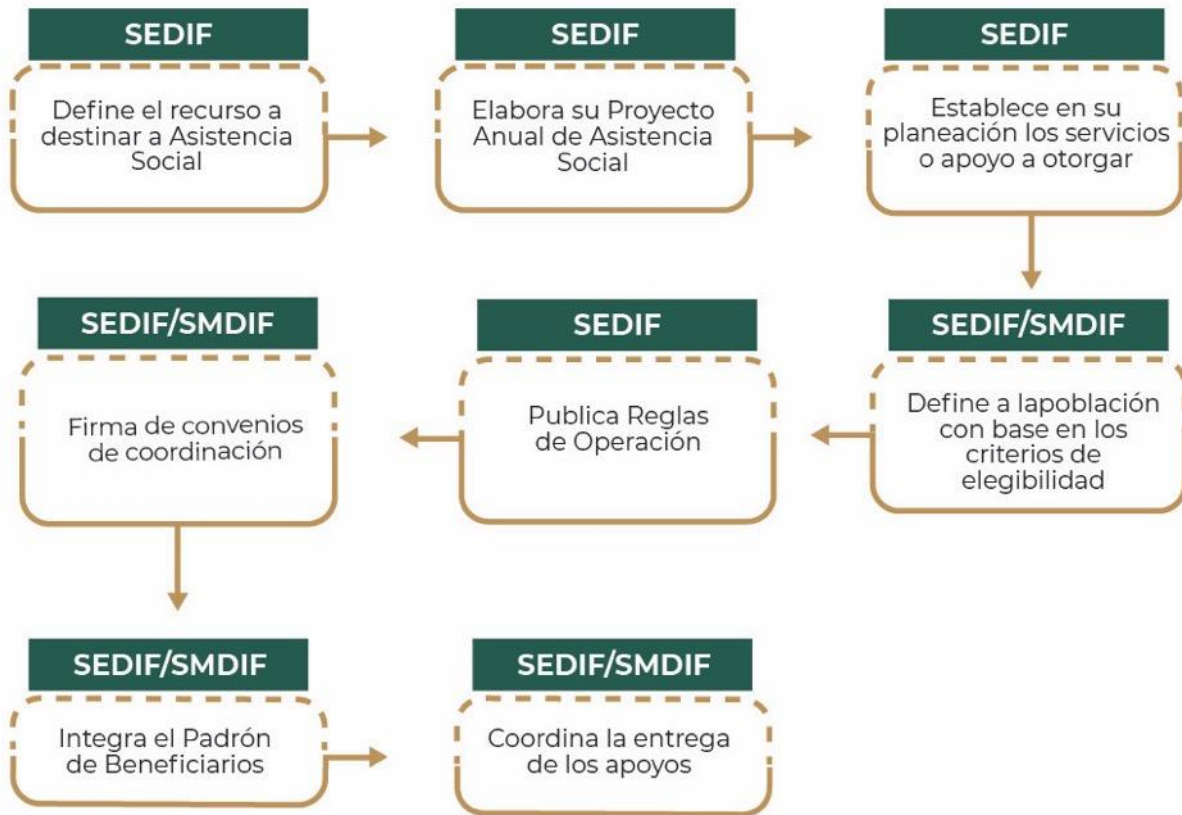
SEDIF

Define el recurso a destinar a Asistencia Social

SEDIF

Elabora su Proyecto Anual de Asistencia Social

SEDIF

Establece en su planeación los servicios o apoyo a otorgar

SEDIF/SMDIF

Define a lapoblación con base en los criterios de elegibilidad

SEDIF

Publica Reglas de Operación

SEDIF/SMDIF

Firma de convenios de coordinación

SEDIF/SMDIF

Integra el Padrón de Beneficiarios

SEDIF/SMDIF

Coordina la entrega de los apoyos